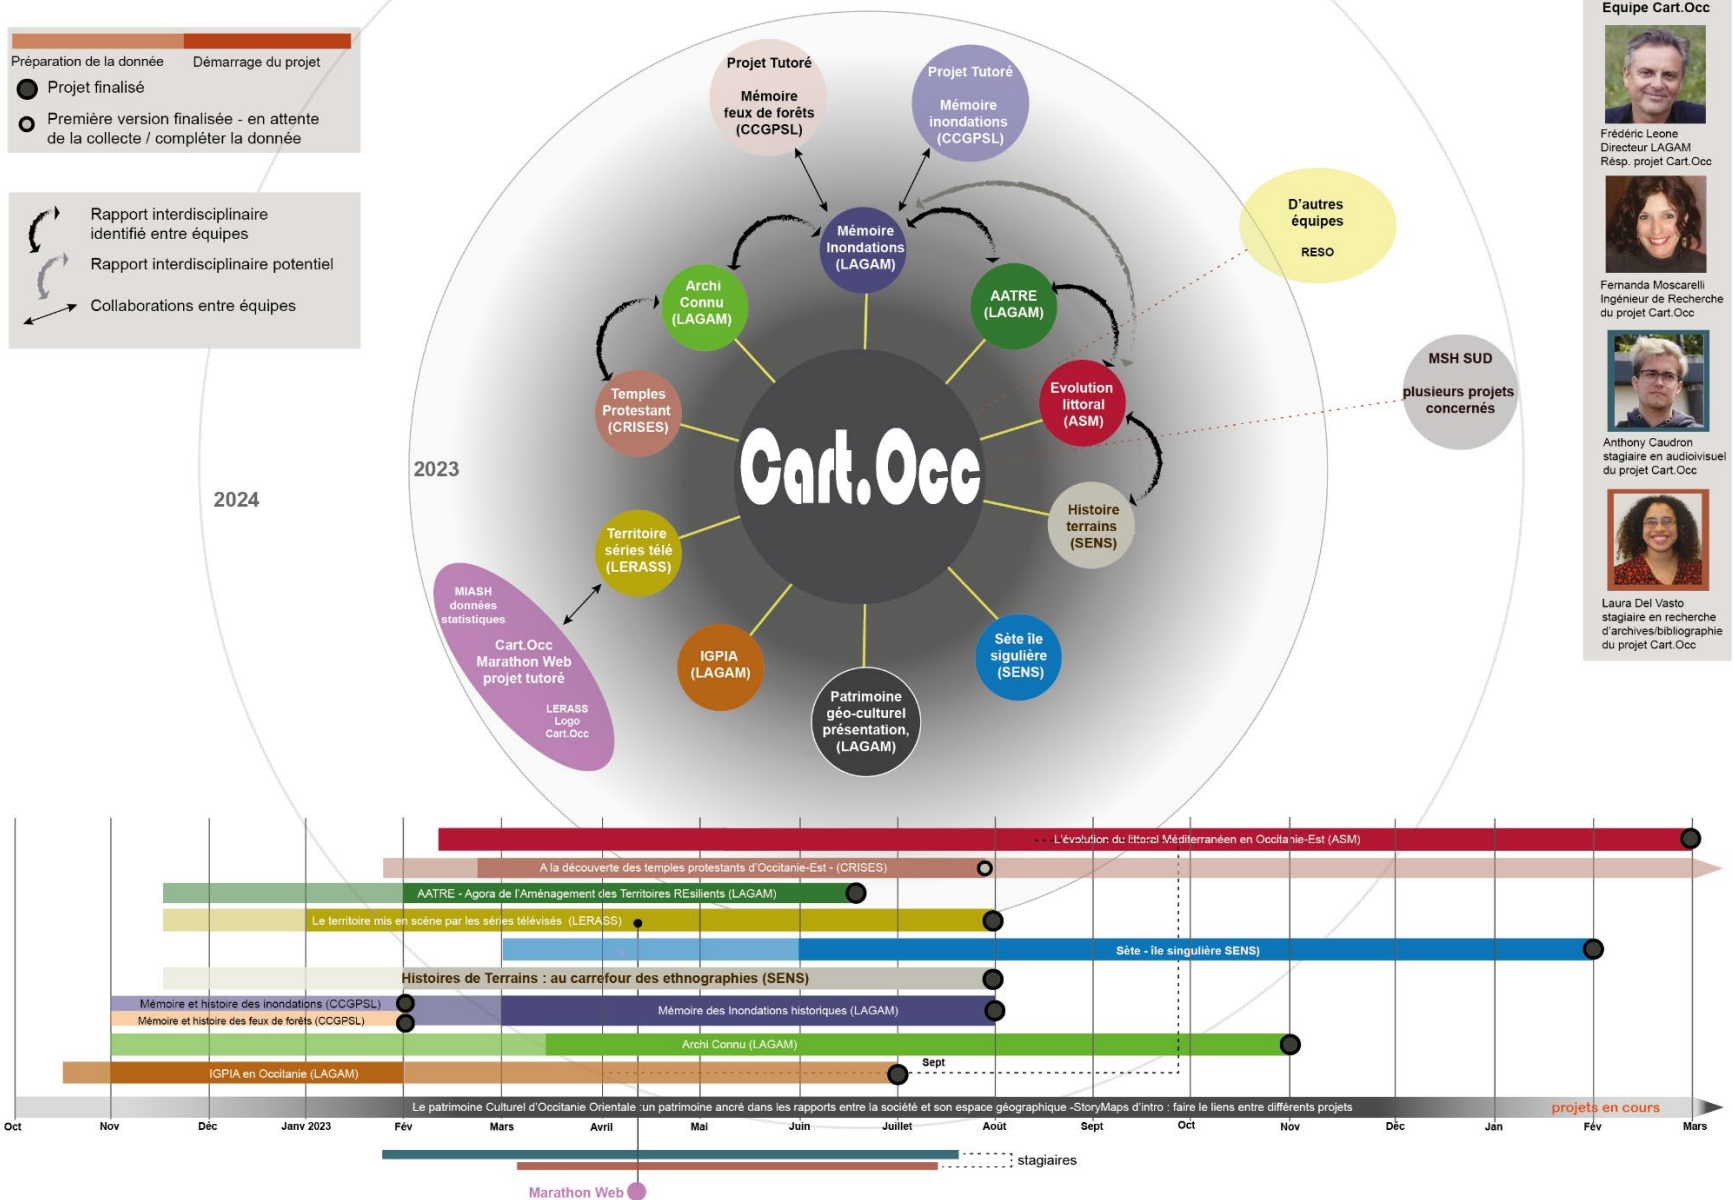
Préparation de la donnée    Démarrage du projet
Projet finalisé
Première version finalisée - en attente de la collecte / compléter la donnée

Rapport interdisciplinaire identifié entre équipes
Rapport interdisciplinaire potentiel
Collaborations entre équipes

Projet Tutoré
Mémoire feux de forêts (CCGPSL)

Projet Tutoré
Mémoire inondations (CCGPSL)

Mémoire Inondations (LAGAM)

Archi Connu (LAGAM)

AATRE (LAGAM)

Temples Protestant (CRISES)

Evolution littoral (ASM)

Cart.Occ

Histoire terrains (SENS)

Territoire séries télé (LERASS)

IGPIA (LAGAM)

Patrimoine géo-culturel présentation, (LAGAM)

Sète île siguilière (SENS)

MIASH données statistiques
Cart.Occ Marathon Web projet tutoré
LERASS Logo Cart.Occ

D'autres équipes
RESO

MSH SUD
plusieurs projets concernés

2023
2024

Equipe Cart.Occ
Frédéric Leone
Directeur LAGAM
Résp. projet Cart.Occ
Fernanda Moscarelli
Ingénieur de Recherche du projet Cart.Occ
Anthony Caudron
stagiaire en audioivisuel du projet Cart.Occ
Laura Del Vasto
stagiaire en recherche d'archives/bibliographie du projet Cart.Occ

L'évolution du littoral Méditerranéen en Occitanie-Est (ASM)
A la découverte des temples protestants d'Occitanie-Est - (CRISES)
AATRE - Agora de l'Aménagement des Territoires REsilients (LAGAM)
Le territoire mis en scéne par les séries télévisés (LERASS)
Sète - île singulière SENS)
Histoires de Terrains : au carrefour des ethnographies (SENS)
Mémoire et histoire des inondations (CCGPSL)
Mémoire et histoire des feux de forêts (CCGPSL)
Mémoire des Inondations historiques (LAGAM)
Archi Connu (LAGAM)
Sept
IGPIA en Occitanie (LAGAM)
Le patrimoine Culturel d'Occitanie Orientale :un patrimoine ancré dans les rapports entre la société et son espace géographique -StoryMaps d'intro : faire le liens entre différents projets
projets en cours

Oct Nov Déc Janv 2023 Fév Mars Avril Mai Juin Juillet Août Sept Oct Nov Déc Jan Fév Mars

stagiaires
Marathon Web